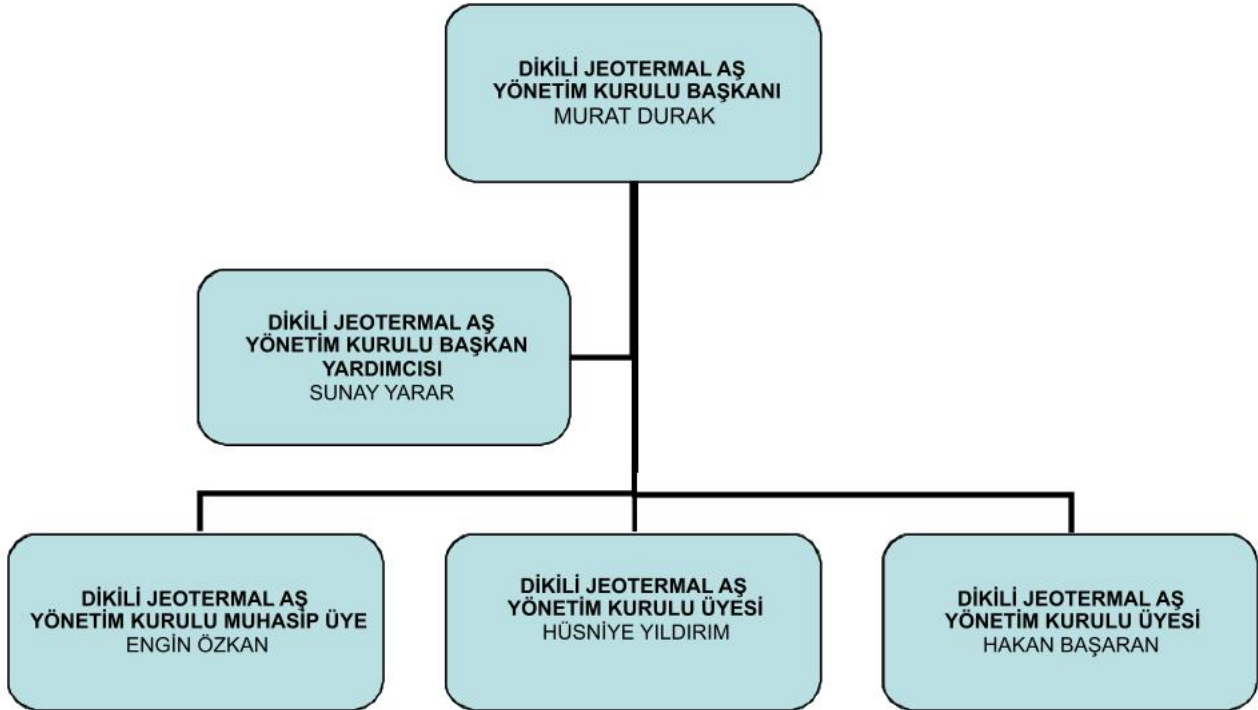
DİKİLİ JEOTERMAL AŞ
YÖNETİM KURULU BAŞKANI
MURAT DURAK

DİKİLİ JEOTERMAL AŞ
YÖNETİM KURULU BAŞKAN YARDIMCISI
SUNAY YARAR

DİKİLİ JEOTERMAL AŞ
YÖNETİM KURULU MUHASİP ÜYE
ENGİN ÖZKAN

DİKİLİ JEOTERMAL AŞ
YÖNETİM KURULU ÜYESİ
HÜSNİYE YILDIRIM

DİKİLİ JEOTERMAL AŞ
YÖNETİM KURULU ÜYESİ
HAKAN BAŞARAN